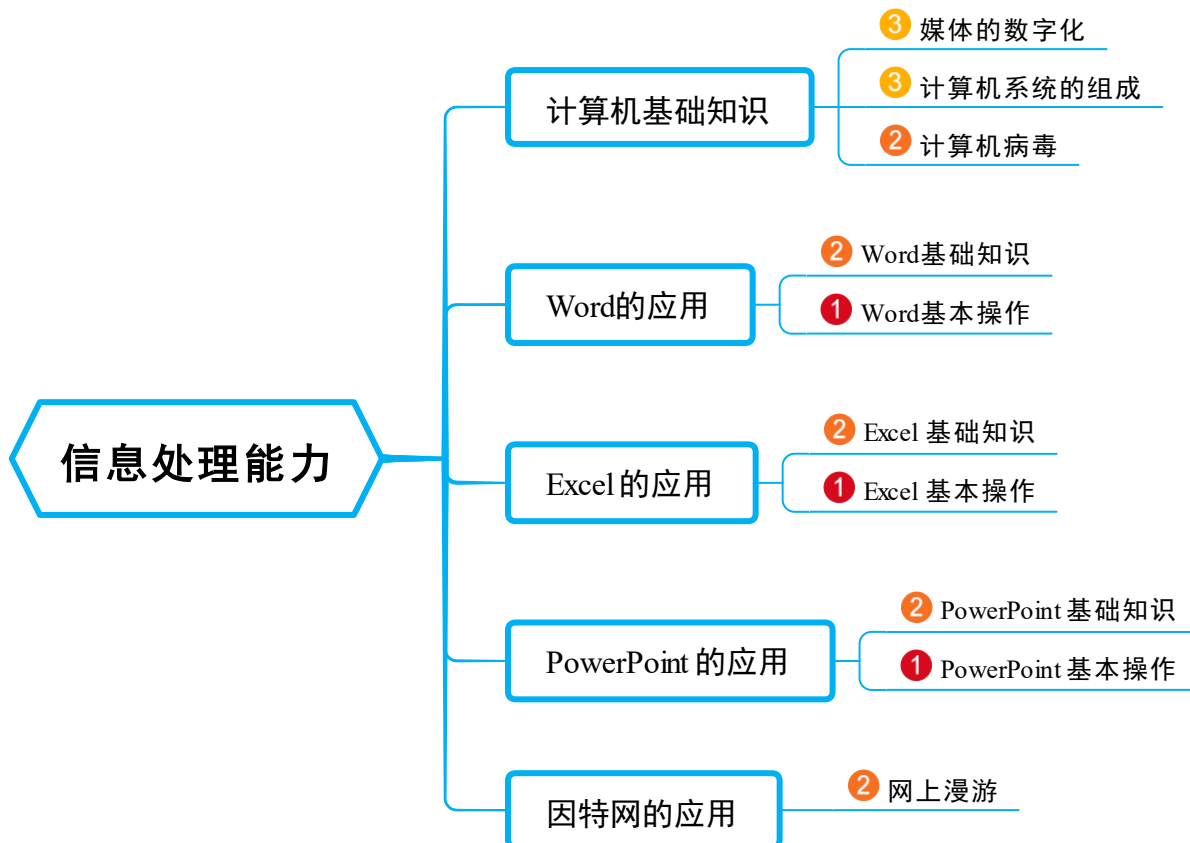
信息处理能力

计算机基础知识
3 媒体的数字化
3 计算机系统的组成
2 计算机病毒

Word的应用
2 Word基础知识
1 Word基本操作

Excel的应用
2 Excel 基础知识
1 Excel 基本操作

PowerPoint 的应用
2 PowerPoint 基础知识
1 PowerPoint 基本操作

因特网的应用
2 网上漫游